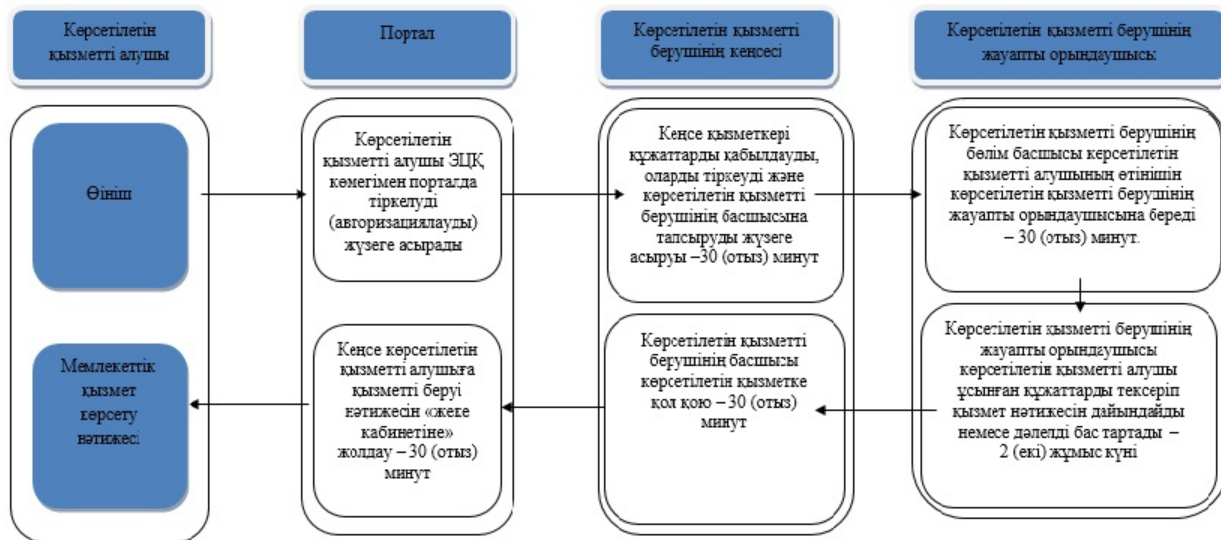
Көрсетілетін қызметті алушы

Портал

Көрсетілетін қызметті берушінің кеңсесі

Көрсетілетін қызметті берушінің жауапты орындаушысы

Өтініш

Көрсетілетін қызметті алушы ЭЦҚ көмегімен порталда тіркелуді (авторизациялауды) жүзеге асырады

Кеңсе қызметкері құжаттарды қабылдауды, оларды тіркеуді және көрсетілетін қызметті берушінің басшысына тапсыруды жүзеге асыруы –30 (отыз) минут

Көрсетілетін қызметті берушінің бөлім басшысы көрсетілетін қызметті алушының өтінішін көрсетілетін қызметті берушінің жауапты орындаушысына береді – 30 (отыз) минут.

Мемлекеттік қызмет көрсету нәтижесі

Кеңсе көрсетілетін қызметті алушыға қызметті беруі нәтижесін «жеке кабинетіне» жолдау – 30 (отыз) минут

Көрсетілетін қызметті берушінің басшысы көрсетілетін қызметке қол қою – 30 (отыз) минут

Көрсетілетін қызметті берушінің жауапты орындаушысы көрсетілетін қызметті алушы ұсынған құжаттарды тексеріп қызмет нәтижесін дайындайды немесе дәлелді бас тартады – 2 (екі) жұмыс күні